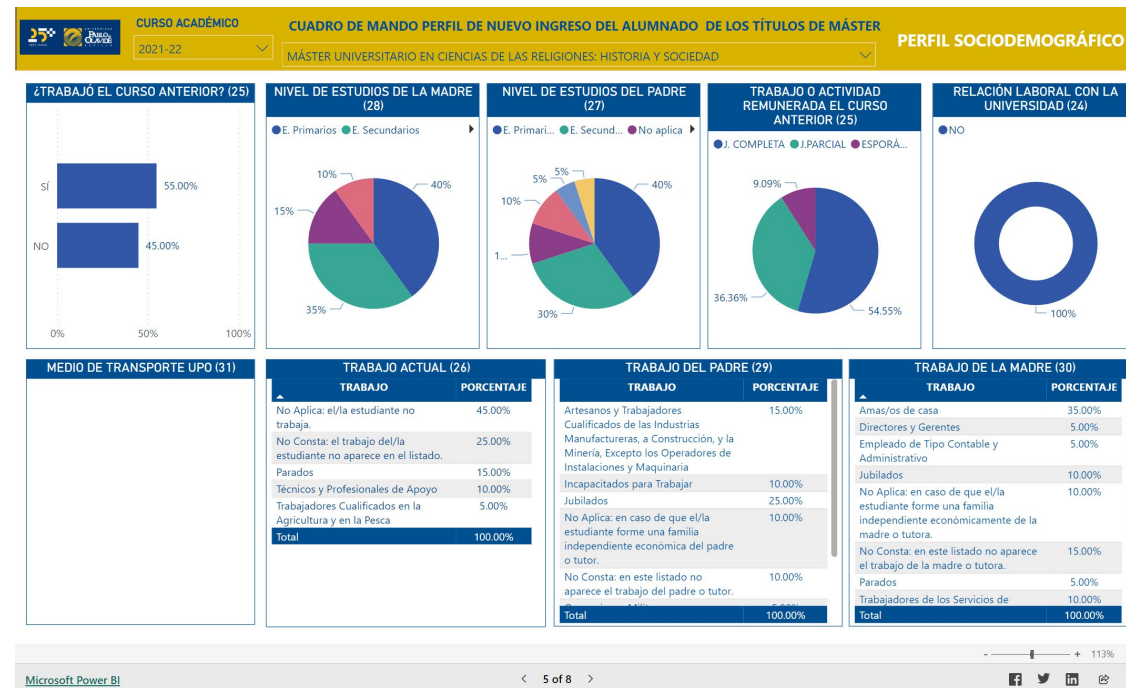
25 PABLO DE OLAVIDE

CURSO ACADÉMICO
2021-22

CUADRO DE MANDO PERFIL DE NUEVO INGRESO DEL ALUMNADO DE LOS TÍTULOS DE MÁSTER
MÁSTER UNIVERSITARIO EN CIENCIAS DE LAS RELIGIONES: HISTORIA Y SOCIEDAD

PERFIL SOCIODEMOGRÁFICO

¿TRABAJÓ EL CURSO ANTERIOR? (25)
SÍ 55.00%
NO 45.00%
0% 50% 100%

NIVEL DE ESTUDIOS DE LA MADRE (28)
E. Primarios E. Secundarios
10% 40% 15% 35%

NIVEL DE ESTUDIOS DEL PADRE (27)
E. Primari... E. Secund... No aplica
5% 5% 40% 10% 1... 30%

TRABAJO O ACTIVIDAD REMUNERADA EL CURSO ANTERIOR (25)
J. COMPLETA J.PARCIAL ESPORÁ...
9.09% 36.36% 54.55%

RELACIÓN LABORAL CON LA UNIVERSIDAD (24)
NO
100%

MEDIO DE TRANSPORTE UPO (31)

TRABAJO ACTUAL (26)
| TRABAJO | PORCENTAJE |
|---|---|
| No Aplica: el/la estudiante no trabaja. | 45.00% |
| No Consta: el trabajo del/la estudiante no aparece en el listado. | 25.00% |
| Parados | 15.00% |
| Técnicos y Profesionales de Apoyo | 10.00% |
| Trabajadores Cualificados en la Agricultura y en la Pesca | 5.00% |
| Total | 100.00% |

TRABAJO DEL PADRE (29)
| TRABAJO | PORCENTAJE |
|---|---|
| Artesanos y Trabajadores Cualificados de las Industrias Manufactureras, a Construcción, y la Minería, Excepto los Operadores de Instalaciones y Maquinaria | 15.00% |
| Incapacitados para Trabajar | 10.00% |
| Jubilados | 25.00% |
| No Aplica: en caso de que el/la estudiante forme una familia independiente económica del padre o tutor. | 10.00% |
| No Consta: en este listado no aparece el trabajo del padre o tutor. | 10.00% |
| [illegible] | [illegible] |
| Total | 100.00% |

TRABAJO DE LA MADRE (30)
| TRABAJO | PORCENTAJE |
|---|---|
| Amas/os de casa | 35.00% |
| Directores y Gerentes | 5.00% |
| Empleado de Tipo Contable y Administrativo | 5.00% |
| Jubilados | 10.00% |
| No Aplica: en caso de que el/la estudiante forme una familia independiente económicamente de la madre o tutora. | 10.00% |
| No Consta: en este listado no aparece el trabajo de la madre o tutora. | 15.00% |
| Parados | 5.00% |
| Trabajadores de los Servicios de | 10.00% |
| Total | 100.00% |

- + 113%
Microsoft Power BI
< 5 of 8 >